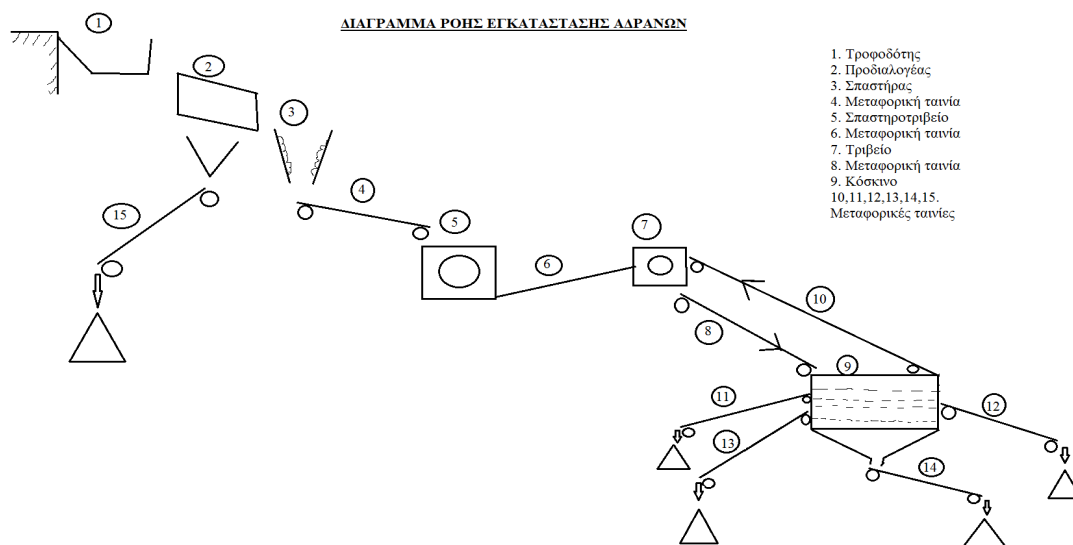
ΔΙΑΓΡΑΜΜΑ ΡΟΗΣ ΕΓΚΑΤΑΣΤΑΣΗΣ ΑΔΡΑΝΩΝ

1. Τροφοδότης
2. Προδιαλογέας
3. Σπαστήρας
4. Μεταφορική ταινία
5. Σπαστηροτριβείο
6. Μεταφορική ταινία
7. Τριβείο
8. Μεταφορική ταινία
9. Κόσκινο
10,11,12,13,14,15. Μεταφορικές ταινίες

1

2

3

15

4

5

6

7

10

8

9

11

12

13

14